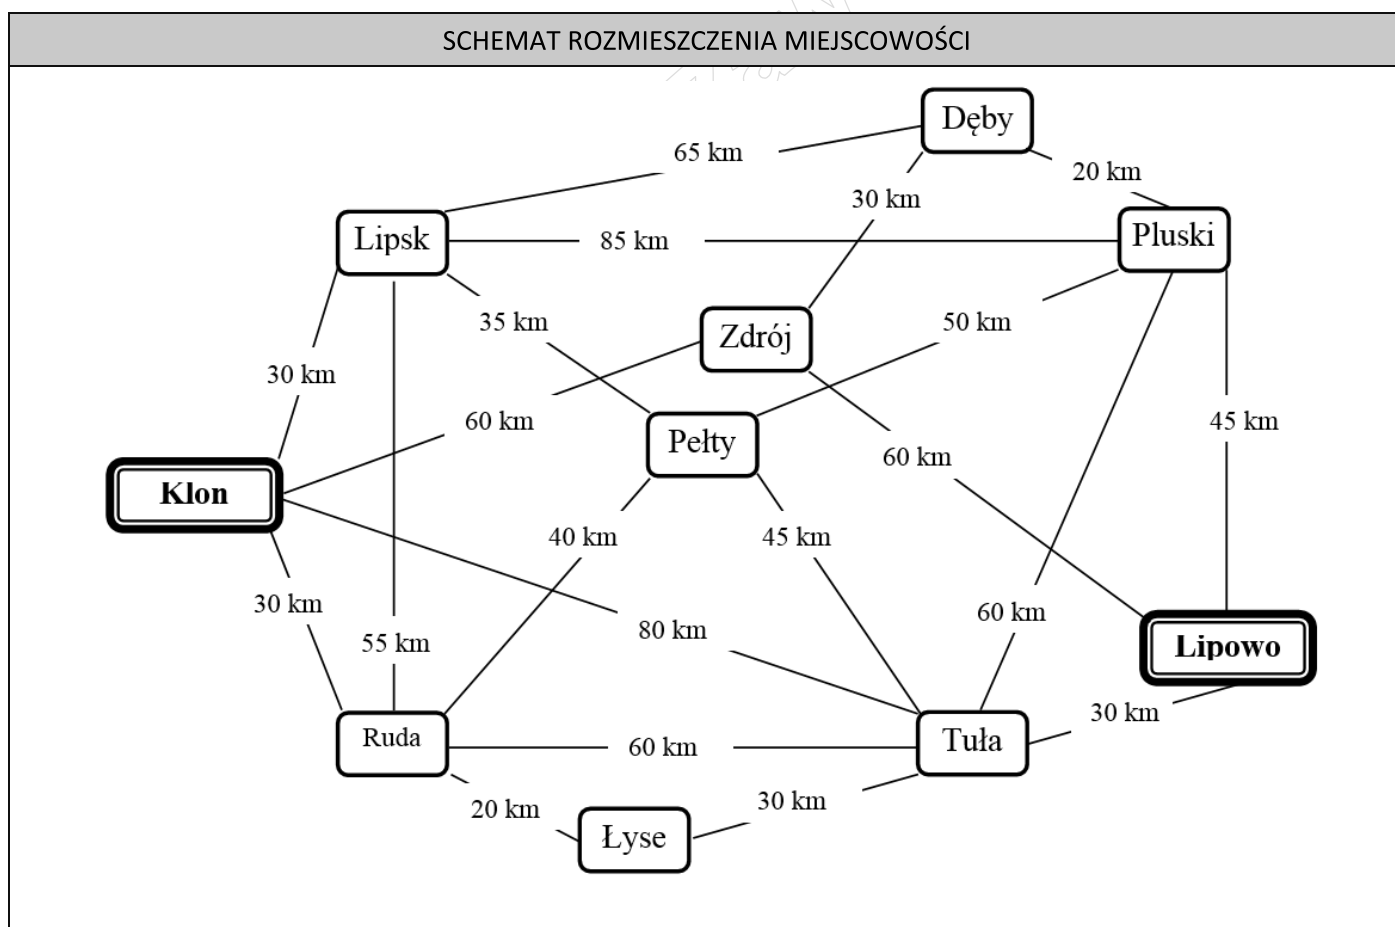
SCHEMAT ROZMIESZCZENIA MIEJSCOWOŚCI

Dęby
65 km
20 km
30 km
Lipsk
85 km
Pluski
35 km
Zdrój
50 km
30 km
60 km
Pełty
45 km
60 km
Klon
40 km
45 km
30 km
55 km
80 km
60 km
Lipowo
30 km
Ruda
60 km
Tuła
20 km
30 km
Łyse